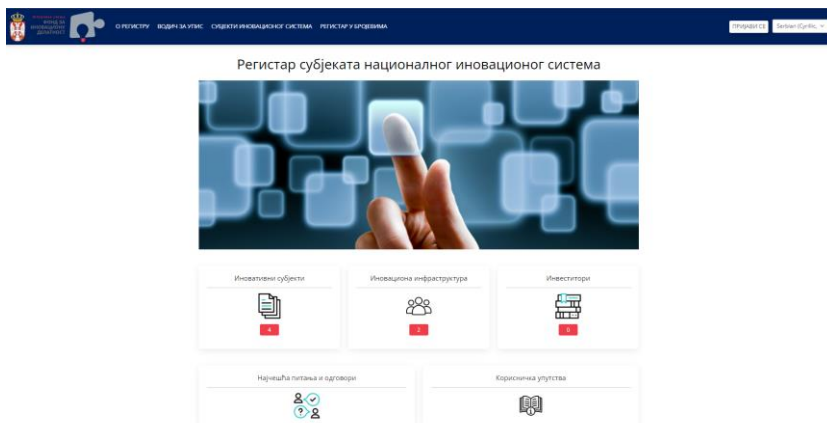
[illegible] ФОНД ЗА ИНОВАЦИОНУ ДЕЛАТНОСТ

О РЕГИСТРУ ВОДИЧ ЗА УПИС СУБЈЕКТИ ИНОВАЦИОНОГ СИСТЕМА РЕГИСТАР У БРОЈЕВИМА

ПРИЈАВИ СЕ Serbian (Cyrillic

Регистар субјеката националног иновационог система

Иновативни субјекти
4

Иновациона инфраструктура
2

Инвеститори
0

Најчешћа питања и одговори

Корисничка упутства